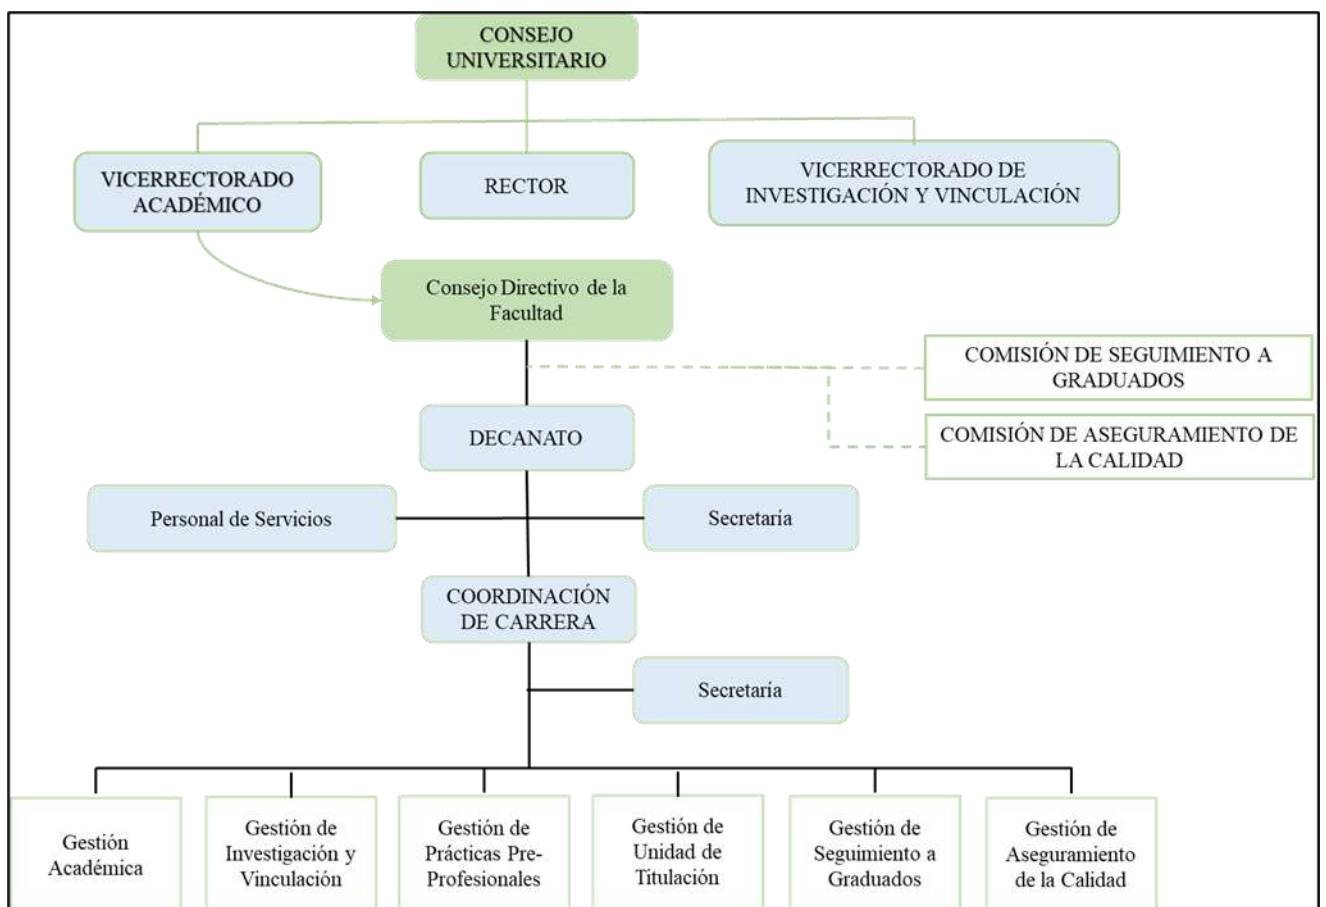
CONSEJO UNIVERSITARIO

VICERRECTORADO ACADÉMICO

RECTOR

VICERRECTORADO DE INVESTIGACIÓN Y VINCULACIÓN

Consejo Directivo de la Facultad

COMISIÓN DE SEGUIMIENTO A GRADUADOS

COMISIÓN DE ASEGURAMIENTO DE LA CALIDAD

DECANATO

Personal de Servicios

Secretaría

COORDINACIÓN DE CARRERA

Secretaría

Gestión Académica

Gestión de Investigación y Vinculación

Gestión de Prácticas Pre-Profesionales

Gestión de Unidad de Titulación

Gestión de Seguimiento a Graduados

Gestión de Aseguramiento de la Calidad